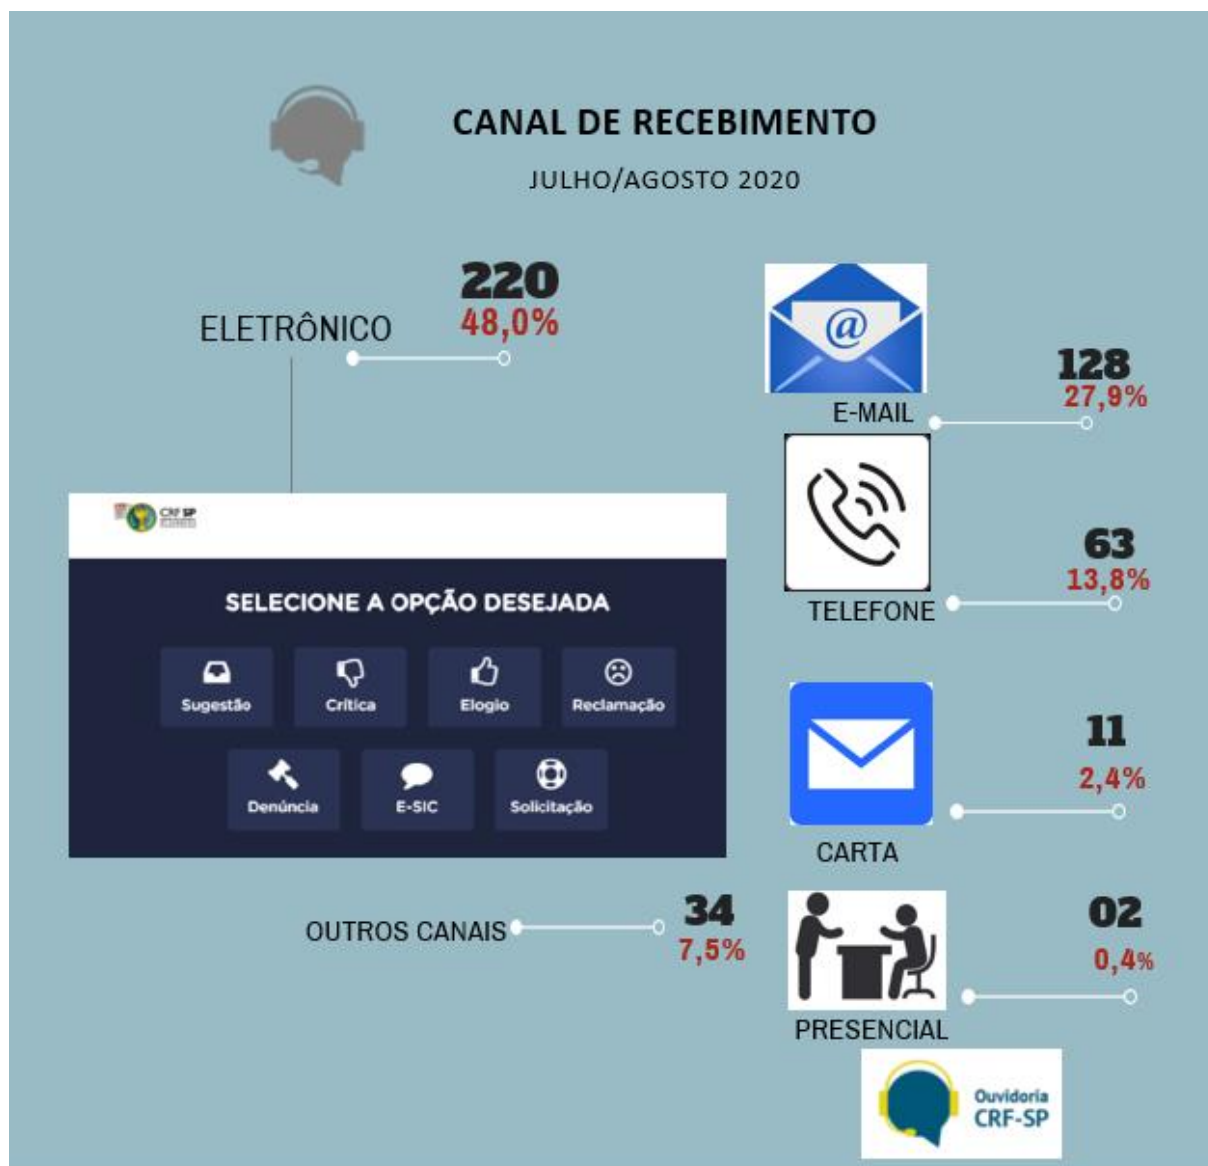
CANAL DE RECEBIMENTO

JULHO/AGOSTO 2020

ELETRÔNICO

220
48,0%

CRF SP

SELECIONE A OPÇÃO DESEJADA

Sugestão
Crítica
Elogio
Reclamação
Denúncia
E-SIC
Solicitação

E-MAIL
128
27,9%

TELEFONE
63
13,8%

CARTA
11
2,4%

OUTROS CANAIS
34
7,5%

PRESENCIAL
02
0,4%

Ouvidoria
CRF-SP